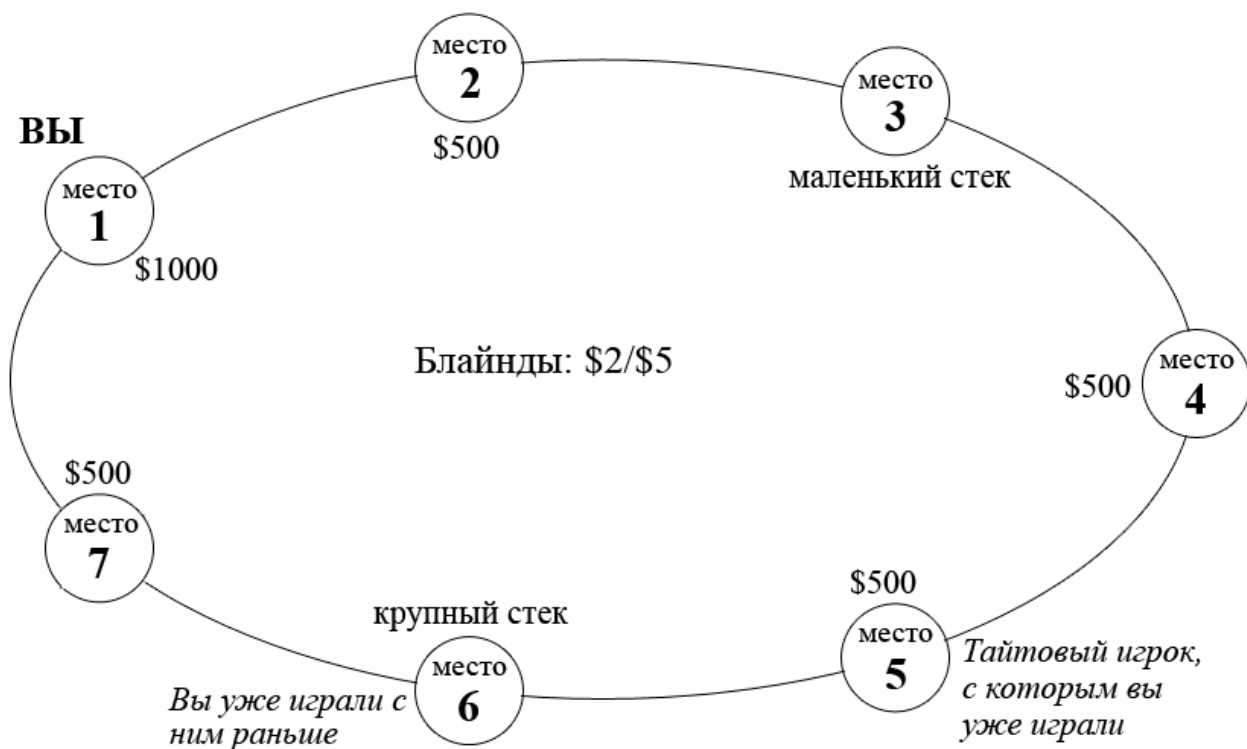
место
2
$500

место
3
маленький стек

ВЫ
место
1
$1000

Блайнды: $2/$5

$500
место
4

$500
место
7

крупный стек
место
6
Вы уже играли с ним раньше

$500
место
5
Тайтовый игрок, с которым вы уже играли